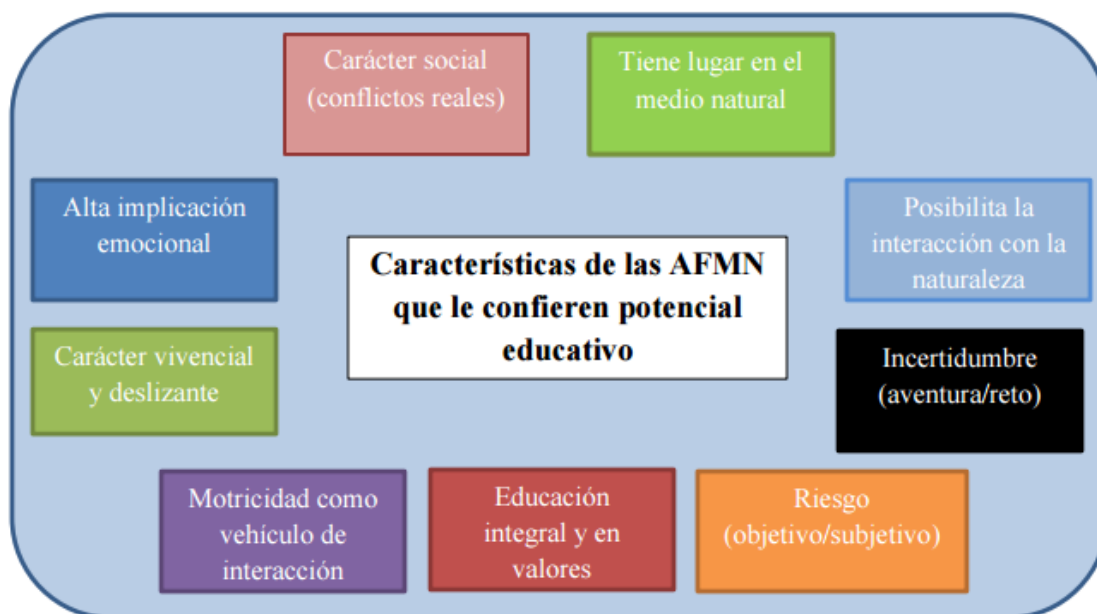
Carácter social (conflictos reales)

Tiene lugar en el medio natural

Alta implicación emocional

Posibilita la interacción con la naturaleza

Características de las AFMN que le confieren potencial educativo

Carácter vivencial y deslizante

Incertidumbre (aventura/reto)

Motricidad como vehículo de interacción

Educación integral y en valores

Riesgo (objetivo/subjetivo)